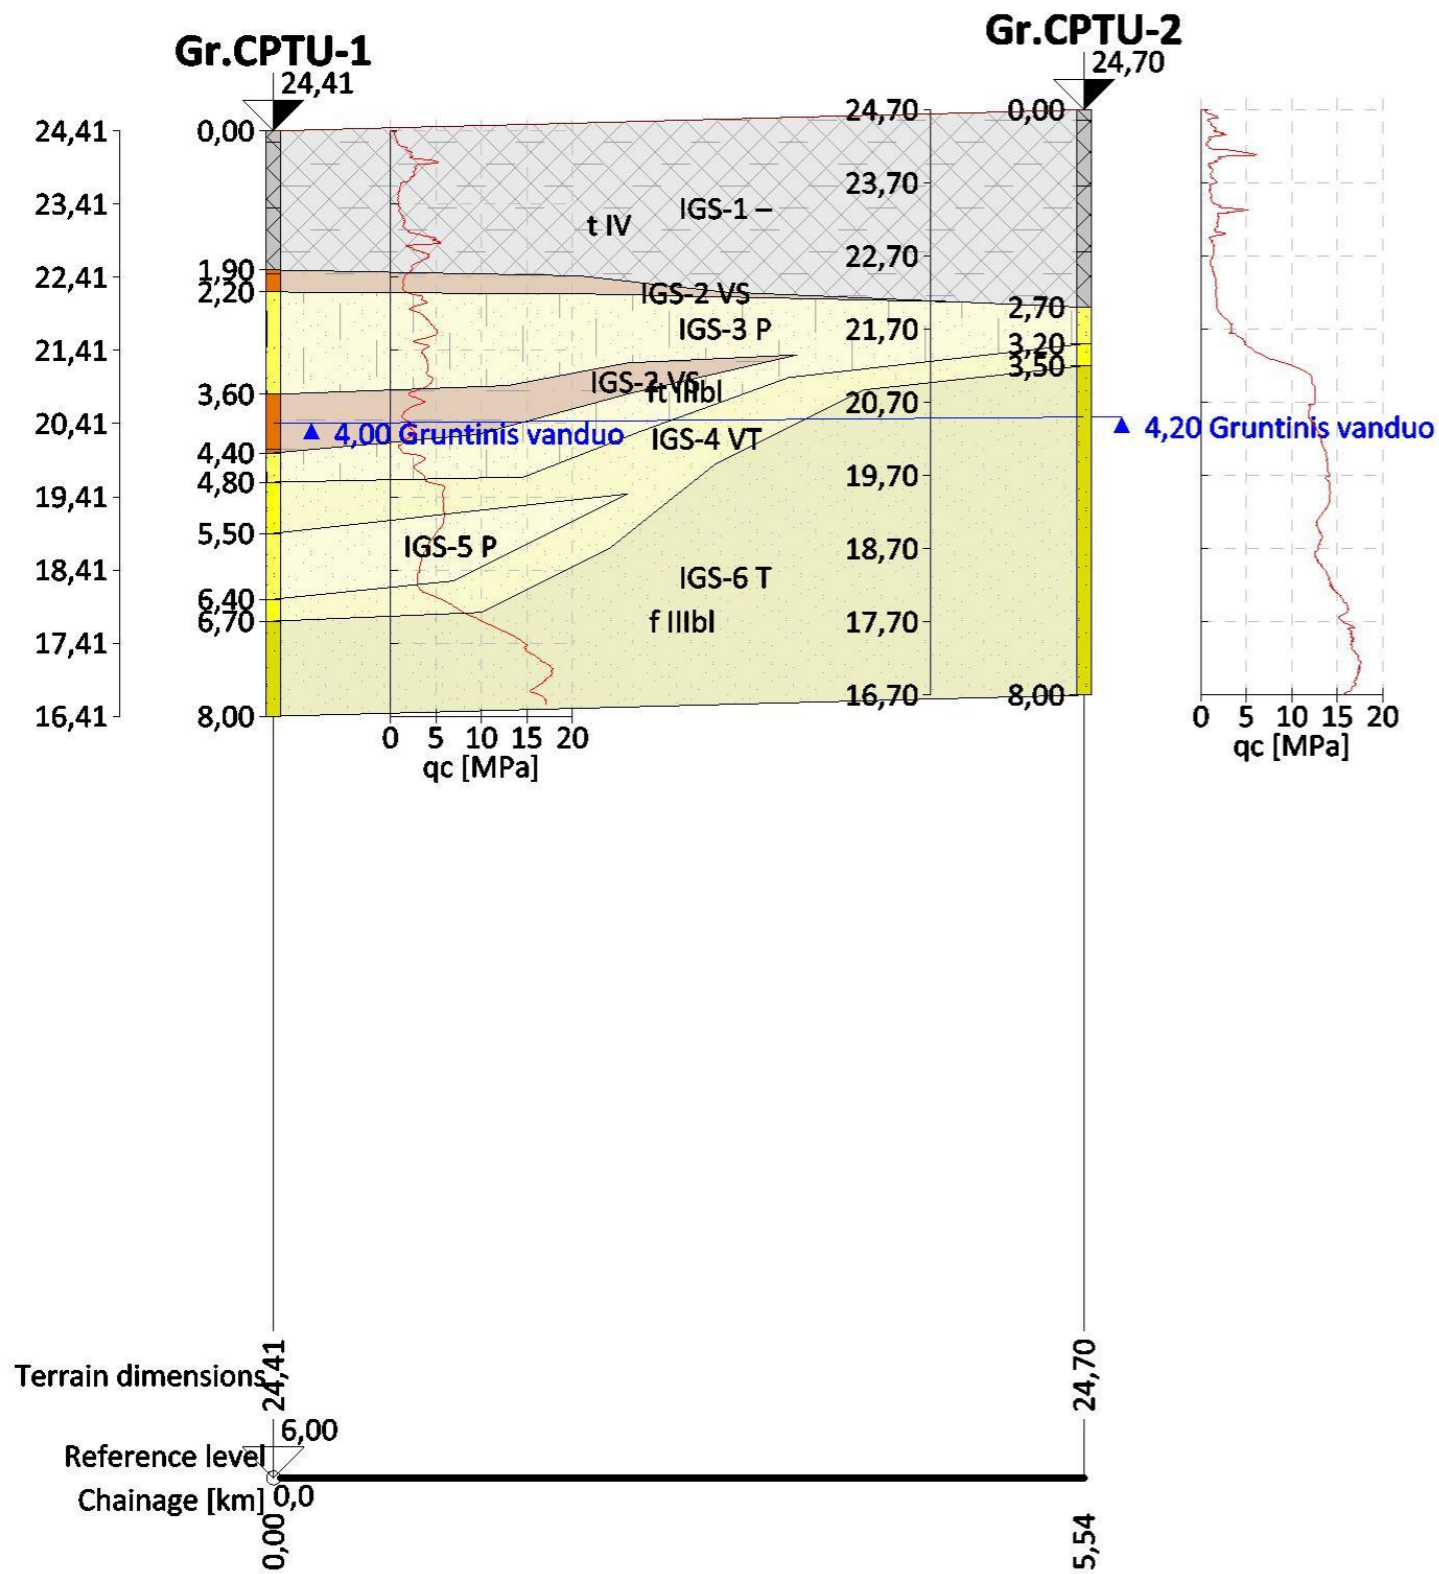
Gr.CPTU-1
24,41

Gr.CPTU-2
24,70

24,41
23,41
22,41
21,41
20,41
19,41
18,41
17,41
16,41

0,00
1,90
2,20
3,60
4,40
4,80
5,50
6,40
6,70
8,00

t IV
IGS-1 –
IGS-2 VS
IGS-3 P
IGS-2 VS
ft IIIbl
▲ 4,00 Gruntinis vanduo
IGS-4 VT
IGS-5 P
IGS-6 T
f IIIbl

24,70
23,70
22,70
21,70
20,70
19,70
18,70
17,70
16,70

0,00
2,70
3,20
3,50
8,00

▲ 4,20 Gruntinis vanduo

0 5 10 15 20
qc [MPa]

0 5 10 15 20
qc [MPa]

Terrain dimensions
24,41
24,70
6,00
Reference level
Chainage [km]
0,0
0,00
5,54